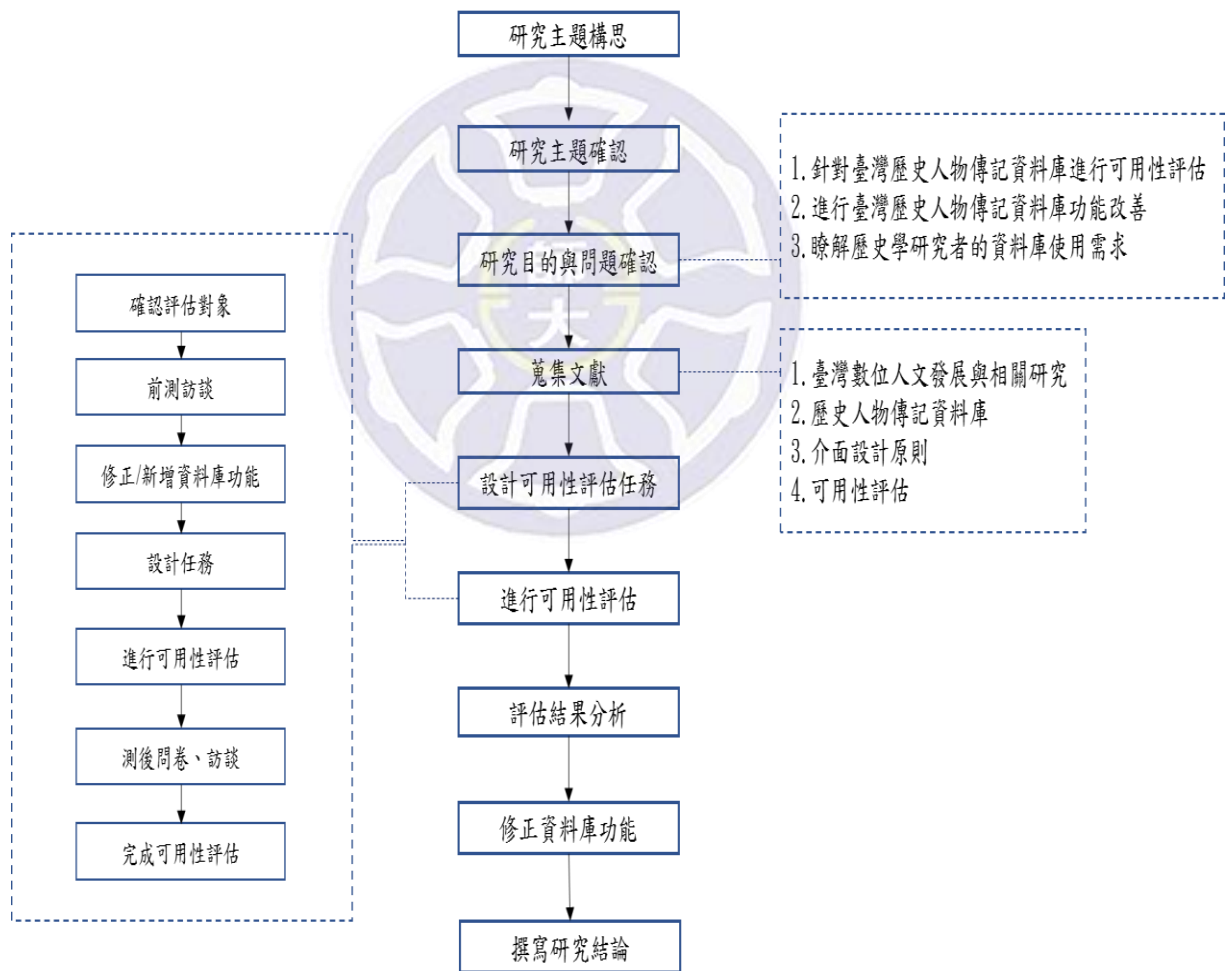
研究主題構思

研究主題確認

1. 針對臺灣歷史人物傳記資料庫進行可用性評估
2. 進行臺灣歷史人物傳記資料庫功能改善
3. 瞭解歷史學研究者的資料庫使用需求

研究目的與問題確認

蒐集文獻

1. 臺灣數位人文發展與相關研究
2. 歷史人物傳記資料庫
3. 介面設計原則
4. 可用性評估

設計可用性評估任務

進行可用性評估

評估結果分析

修正資料庫功能

撰寫研究結論

確認評估對象

前測訪談

修正/新增資料庫功能

設計任務

進行可用性評估

測後問卷、訪談

完成可用性評估